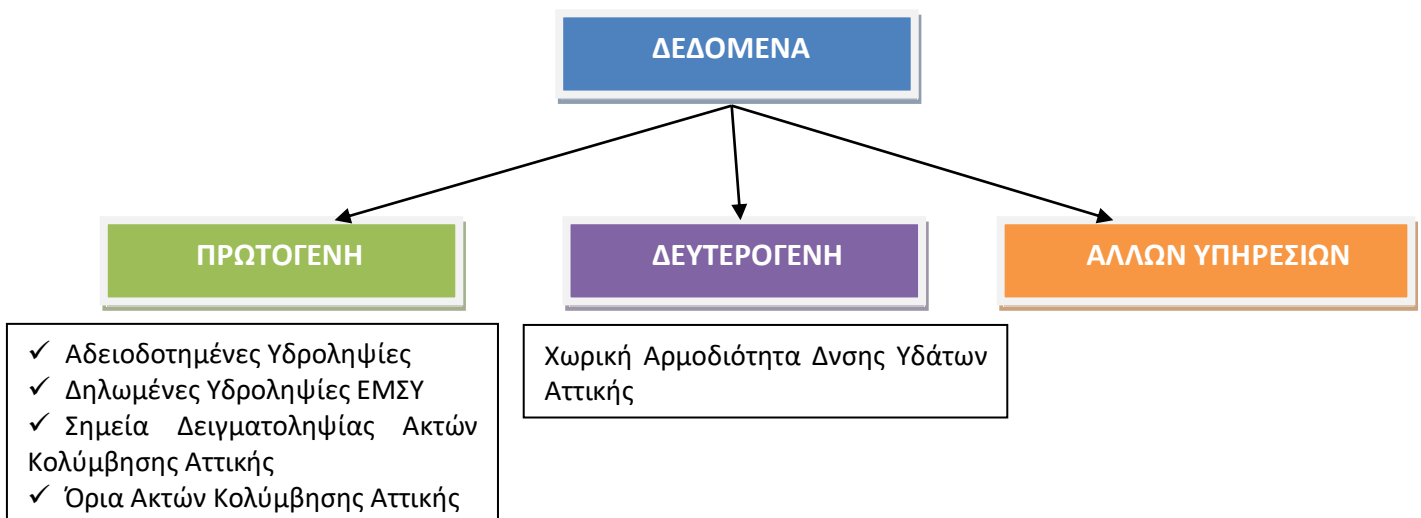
ΔΕΔΟΜΕΝΑ

ΠΡΩΤΟΓΕΝΗ

ΔΕΥΤΕΡΟΓΕΝΗ

ΑΛΛΩΝ ΥΠΗΡΕΣΙΩΝ

✓ Αδειοδοτημένες Υδροληψίες
✓ Δηλωμένες Υδροληψίες ΕΜΣΥ
✓ Σημεία Δειγματοληψίας Ακτών Κολύμβησης Αττικής
✓ Όρια Ακτών Κολύμβησης Αττικής

Χωρική Αρμοδιότητα Δνσης Υδάτων Αττικής